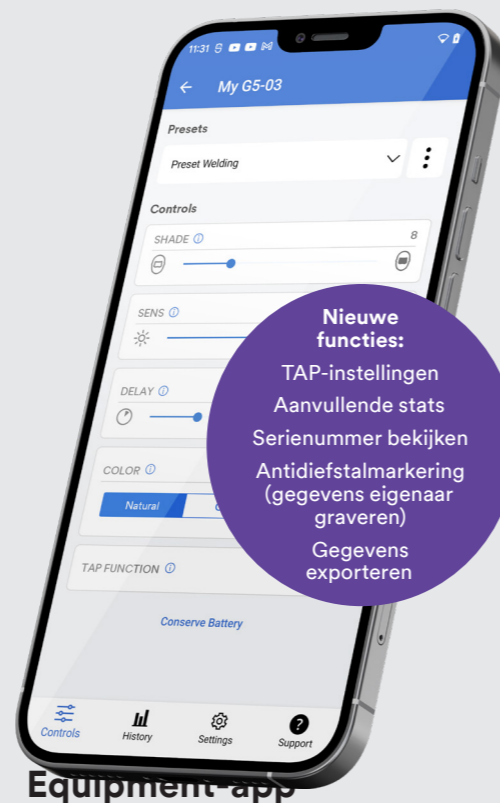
11:31

My G5-03

Presets

Preset Welding

Controls

SHADE

8

SENS

DELAY

COLOR

Natural

TAP FUNCTION

Conserve Battery

Nieuwe functies:

TAP-instellingen

Aanvullende stats

Serienummer bekijken

Antidiefstalmarkering (gegevens eigenaar graveren)

Gegevens exporteren

Controls

History

Settings

Support

Equipment-app